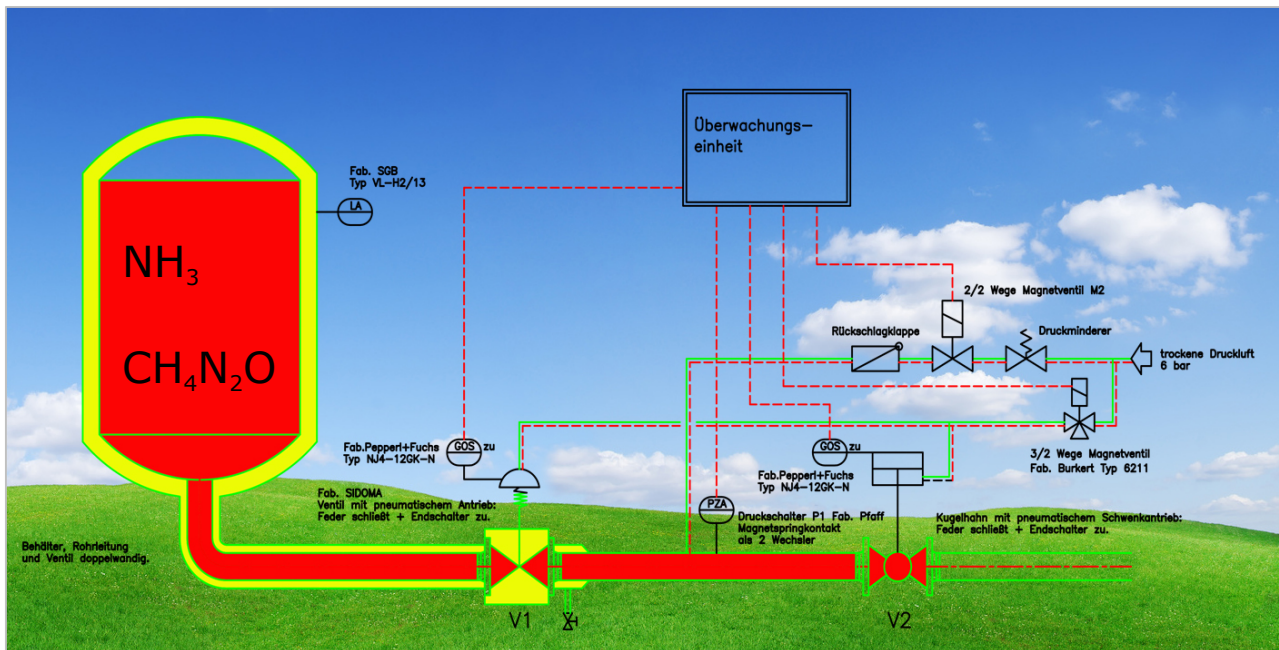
$NH_3$

$CH_4N_2O$

Fab. SGB
Typ VL-H2/13

LA

Überwachungs-
einheit

2/2 Wege Magnetventil M2

Rückschlagklappe

Druckminderer

trockene Druckluft
6 bar

3/2 Wege Magnetventil
Fab. Burkert Typ 6211

Fab.Pepperl+Fuchs
Typ NJ4-12GK-N

GOS zu

Fab. SIDOMA
Ventil mit pneumatischem Antrieb:
Feder schließt + Endschalter zu.

GOS zu

Fab.Pepperl+Fuchs
Typ NJ4-12GK-N

PZA

Druckschalter P1 Fab. Pfaff
Magnetspringkontakt
als 2 Wechsler

Kugelhahn mit pneumatischem Schwenkantrieb:
Feder schließt + Endschalter zu.

Behälter, Rohrleitung
und Ventil doppelwandig.

V1

V2